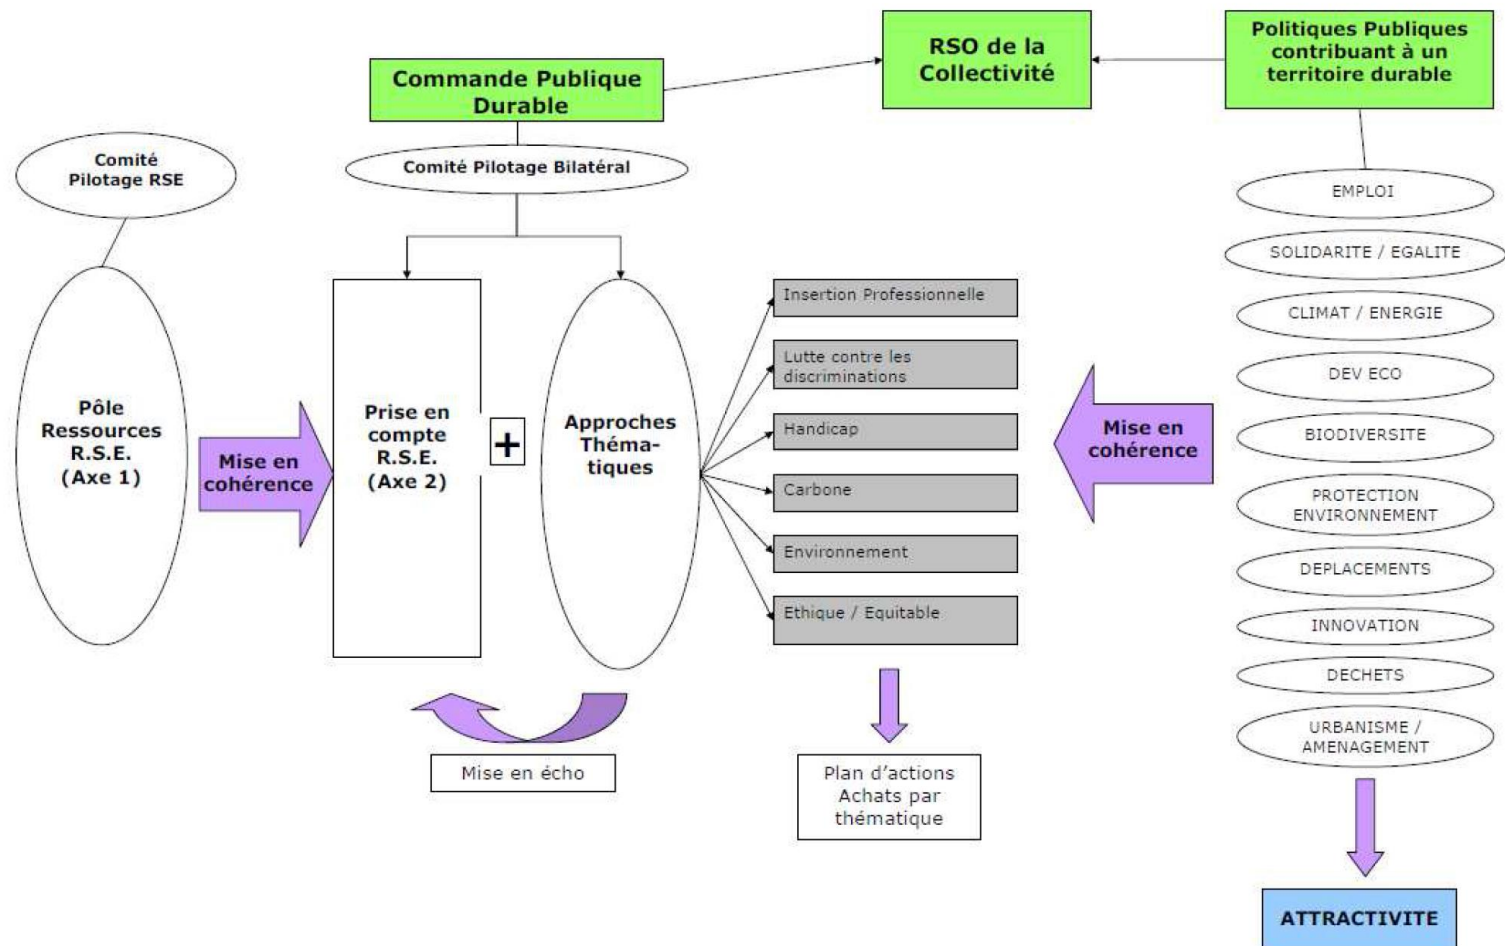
Commande Publique Durable

RSO de la Collectivité

Politiques Publiques contribuant à un territoire durable

Comité Pilotage RSE

Comité Pilotage Bilatéral

Pôle Ressources R.S.E. (Axe 1)

Mise en cohérence

Prise en compte R.S.E. (Axe 2)

+

Approches Théma-tiques

Insertion Professionnelle

Lutte contre les discriminations

Handicap

Carbone

Environnement

Ethique / Equitable

Mise en cohérence

EMPLOI

SOLIDARITE / EGALITE

CLIMAT / ENERGIE

DEV ECO

BIODIVERSITE

PROTECTION ENVIRONNEMENT

DEPLACEMENTS

INNOVATION

DECHETS

URBANISME / AMENAGEMENT

Mise en écho

Plan d'actions Achats par thématique

ATTRACTIVITE